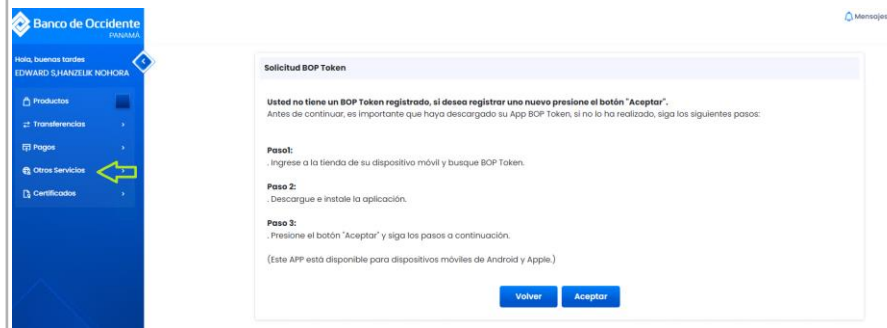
Banco de Occidente
PANAMÁ

Mensajes

Hola, buenas tardes
EDWARD S.HANZELIK NOHORA

Productos
Transferencias
Pagos
Otros Servicios
Certificados

Solicitud BOP Token

Usted no tiene un BOP Token registrado, si desea registrar uno nuevo presione el botón "Aceptar".
Antes de continuar, es importante que haya descargado su App BOP Token, si no lo ha realizado, siga los siguientes pasos:

Paso1:
. Ingrese a la tienda de su dispositivo móvil y busque BOP Token.

Paso 2:
. Descargue e instale la aplicación.

Paso 3:
. Presione el botón "Aceptar" y siga los pasos a continuación.

(Este APP está disponible para dispositivos móviles de Android y Apple.)

Volver
Aceptar